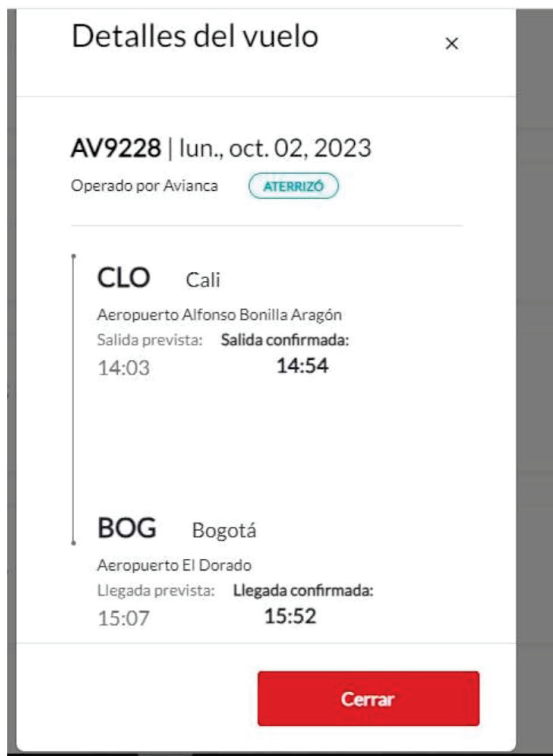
Detalles del vuelo ×

AV9228 | lun., oct. 02, 2023
Operado por Avianca ATERRIZÓ

CLO Cali
Aeropuerto Alfonso Bonilla Aragón
Salida prevista: Salida confirmada:
14:03 14:54

BOG Bogotá
Aeropuerto El Dorado
Llegada prevista: Llegada confirmada:
15:07 15:52

Cerrar